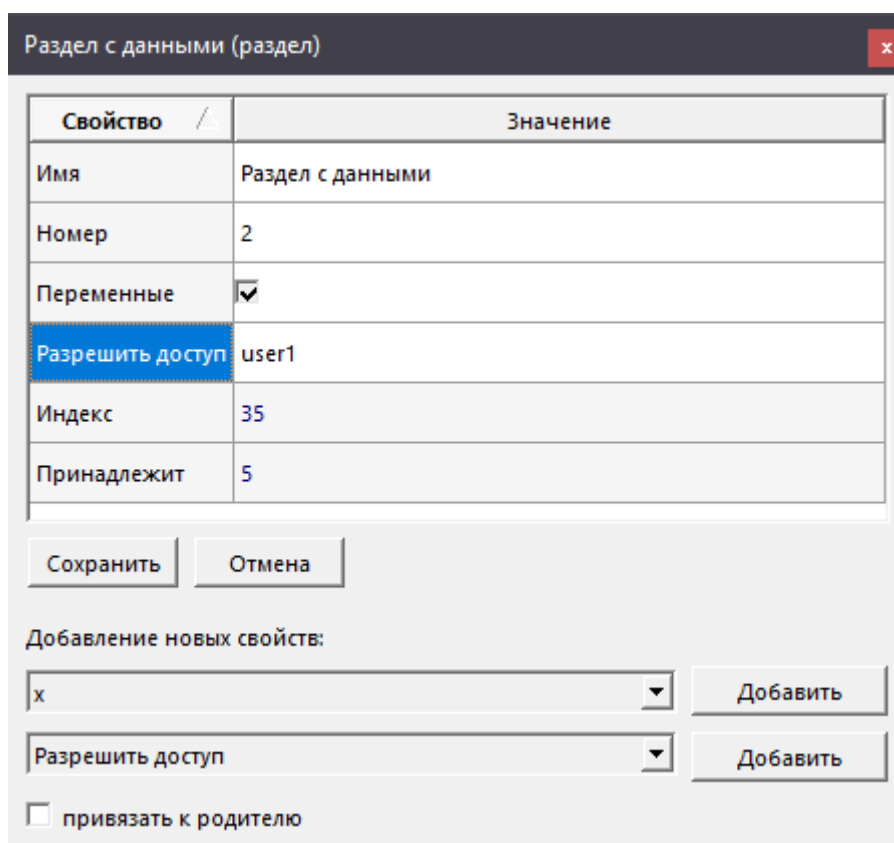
Раздел с данными (раздел)

x

| Свойство | Значение |
|---|---|
| Имя | Раздел с данными |
| Номер | 2 |
| Переменные | ☑ |
| Разрешить доступ | user1 |
| Индекс | 35 |
| Принадлежит | 5 |

Сохранить Отмена

Добавление новых свойств:

x

Добавить

Разрешить доступ

Добавить

привязать к родителю